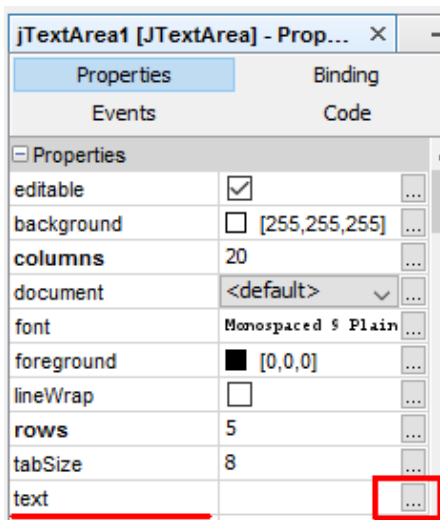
jTextArea1 [JTextArea] - Prop... ×

Properties Binding
Events Code

⊟ Properties

| | | |
|---|---|---|
| editable | ☑ | ... |
| background | [255,255,255] | ... |
| **columns** | 20 | ... |
| document | <default> | ... |
| font | Monospaced 9 Plain | ... |
| foreground | [0,0,0] | ... |
| lineWrap | ☐ | ... |
| **rows** | 5 | ... |
| tabSize | 8 | ... |
| text | | ... |